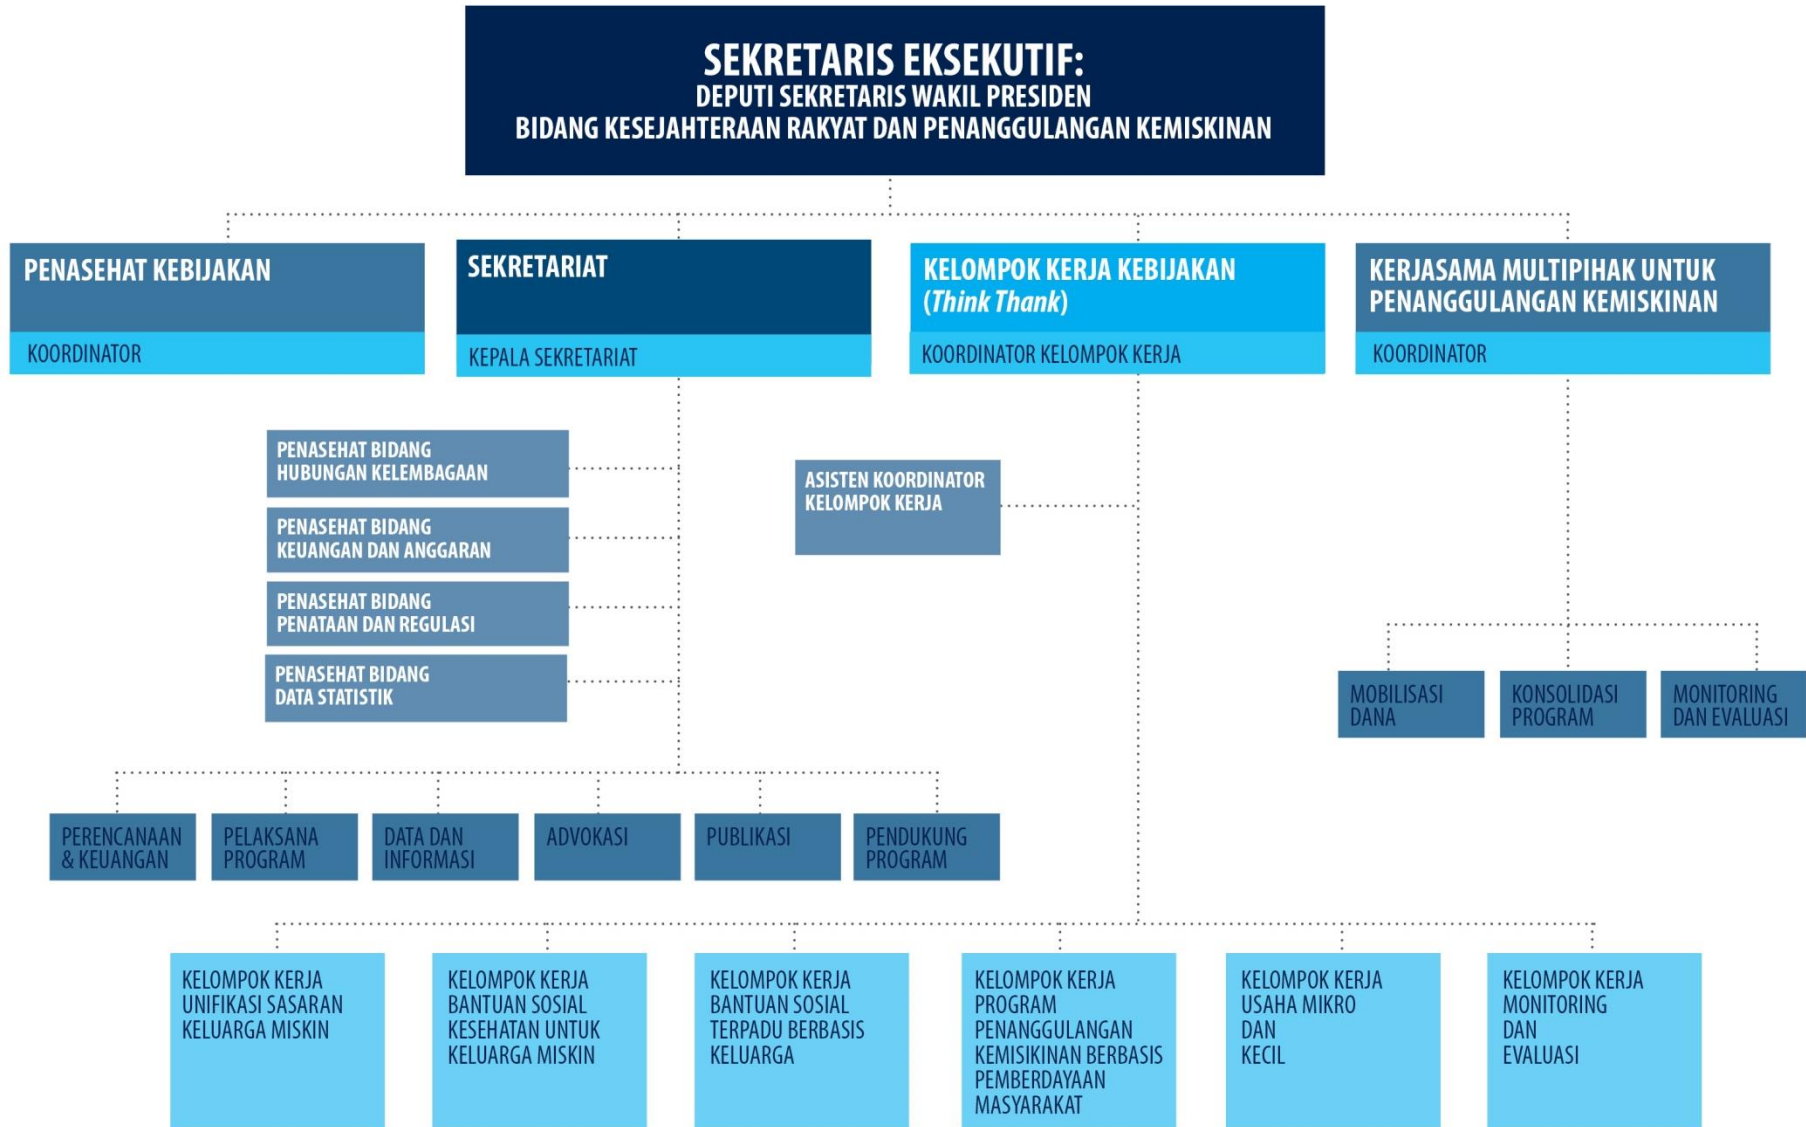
SEKRETARIS EKSEKUTIF:
DEPUTI SEKRETARIS WAKIL PRESIDEN
BIDANG KESEJAHTERAAN RAKYAT DAN PENANGGULANGAN KEMISKINAN

PENASEHAT KEBIJAKAN
KOORDINATOR

SEKRETARIAT
KEPALA SEKRETARIAT

KELOMPOK KERJA KEBIJAKAN (Think Thank)
KOORDINATOR KELOMPOK KERJA

KERJASAMA MULTIPIHAK UNTUK PENANGGULANGAN KEMISKINAN
KOORDINATOR

PENASEHAT BIDANG HUBUNGAN KELEMBAGAAN

PENASEHAT BIDANG KEUANGAN DAN ANGGARAN

PENASEHAT BIDANG PENATAAN DAN REGULASI

PENASEHAT BIDANG DATA STATISTIK

ASISTEN KOORDINATOR KELOMPOK KERJA

MOBILISASI DANA

KONSOLIDASI PROGRAM

MONITORING DAN EVALUASI

PERENCANAAN & KEUANGAN

PELAKSANA PROGRAM

DATA DAN INFORMASI

ADVOKASI

PUBLIKASI

PENDUKUNG PROGRAM

KELOMPOK KERJA UNIFIKASI SASARAN KELUARGA MISKIN

KELOMPOK KERJA BANTUAN SOSIAL KESEHATAN UNTUK KELUARGA MISKIN

KELOMPOK KERJA BANTUAN SOSIAL TERPADU BERBASIS KELUARGA

KELOMPOK KERJA PROGRAM PENANGGULANGAN KEMISIKINAN BERBASIS PEMBERDAYAAN MASYARAKAT

KELOMPOK KERJA USAHA MIKRO DAN KECIL

KELOMPOK KERJA MONITORING DAN EVALUASI